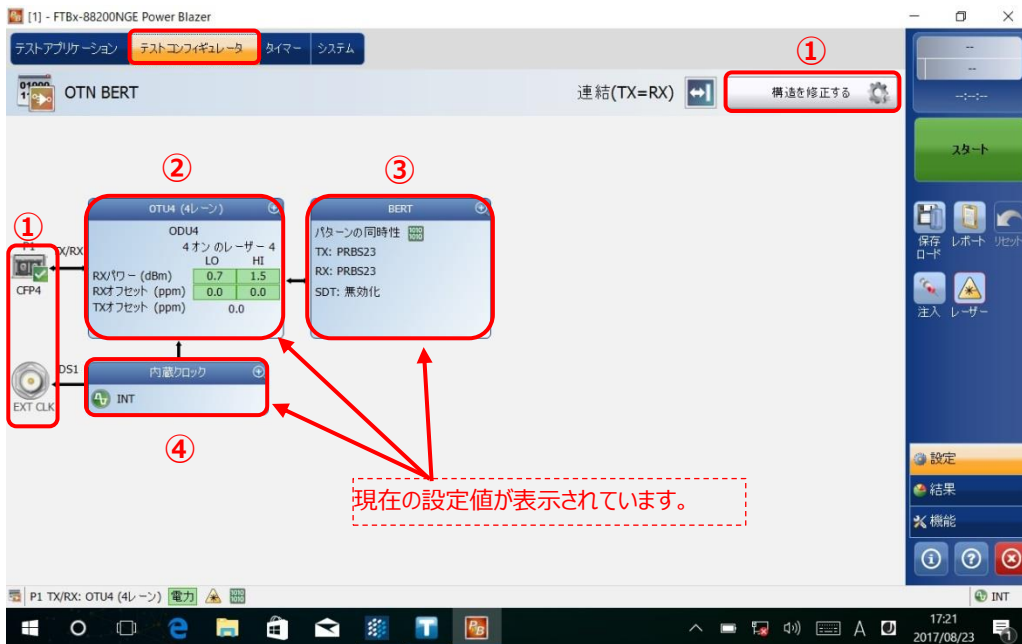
[1] - FTBx-88200NGE Power Blazer

テストアプリケーション　テストコンフィギュレータ　タイマー　システム

①

OTN BERT

連結(TX=RX)

構造を修正する

--
--
--:--:--

スタート

保存ロード　レポート　リセット

注入　レーザー

②

③

OTU4 (4レーン)

ODU4
4 オン のレーザー 4

|  | LO | HI |
|---|---|---|
| RXパワー (dBm) | 0.7 | 1.5 |
| RXオフセット (ppm) | 0.0 | 0.0 |
| TXオフセット (ppm) | 0.0 | |

BERT

パターンの同時性
TX: PRBS23
RX: PRBS23
SDT: 無効化

①

P1
TX/RX
CFP4

DS1
EXT CLK

内蔵クロック
INT

④

現在の設定値が表示されています。

設定
結果
機能

P1 TX/RX: OTU4 (4レーン)　電力

INT

17:21
2017/08/23